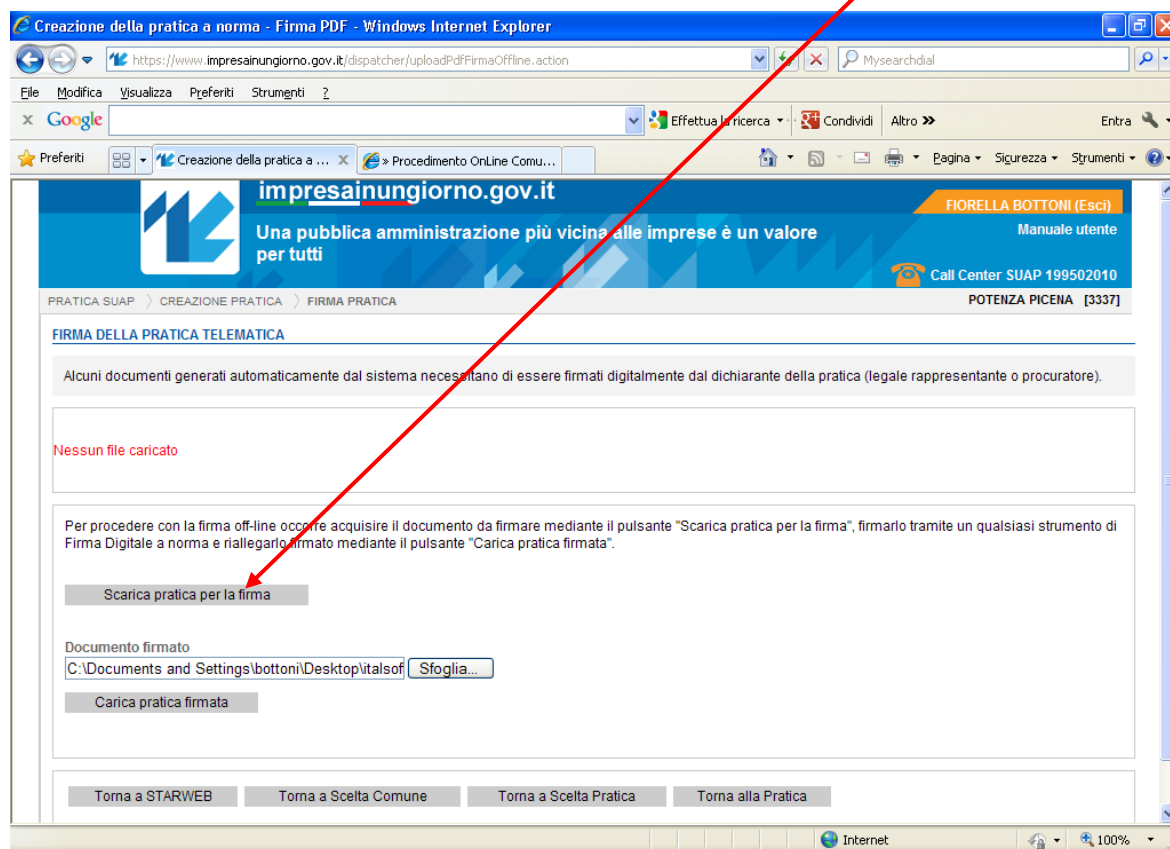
Creazione della pratica a norma - Firma PDF - Windows Internet Explorer

https://www.impresainungiorno.gov.it/dispatcher/uploadPdfFirmaOffline.action

Mysearchdial

File Modifica Visualizza Preferiti Strumenti ?

Google

Effettua la ricerca Condividi Altro » Entra

Preferiti Creazione della pratica a ... » Procedimento OnLine Comu...

Pagina Sicurezza Strumenti

impresainungiorno.gov.it

Una pubblica amministrazione più vicina alle imprese è un valore per tutti

FIORELLA BOTTONI (Esci)

Manuale utente

Call Center SUAP 199502010

PRATICA SUAP 〉 CREAZIONE PRATICA 〉 FIRMA PRATICA

POTENZA PICENA [3337]

FIRMA DELLA PRATICA TELEMATICA

Alcuni documenti generati automaticamente dal sistema necessitano di essere firmati digitalmente dal dichiarante della pratica (legale rappresentante o procuratore).

Nessun file caricato

Per procedere con la firma off-line occorre acquisire il documento da firmare mediante il pulsante "Scarica pratica per la firma", firmarlo tramite un qualsiasi strumento di Firma Digitale a norma e riallegarlo firmato mediante il pulsante "Carica pratica firmata".

Scarica pratica per la firma

Documento firmato

C:\Documents and Settings\bottoni\Desktop\italsof

Sfoglia...

Carica pratica firmata

Torna a STARWEB

Torna a Scelta Comune

Torna a Scelta Pratica

Torna alla Pratica

Internet

100%